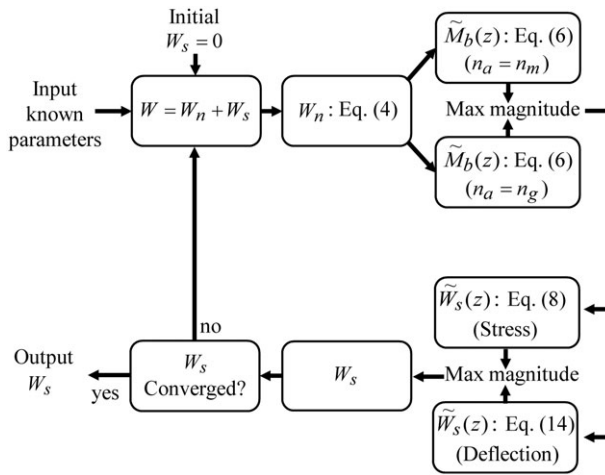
Initial
$W_s = 0$

Input known parameters

$W = W_n + W_s$

$W_n$: Eq. (4)

$\widetilde{M}_b(z)$: Eq. (6)
$(n_a = n_m)$

Max magnitude

$\widetilde{M}_b(z)$: Eq. (6)
$(n_a = n_g)$

no

$\widetilde{W}_s(z)$: Eq. (8)
(Stress)

Output
$W_s$

yes

$W_s$
Converged?

$W_s$

Max magnitude

$\widetilde{W}_s(z)$: Eq. (14)
(Deflection)